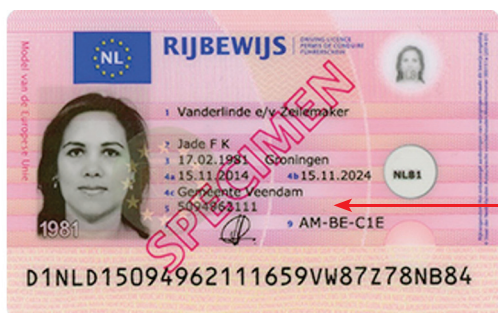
Model van de Europese Unie

NL

RIJBEWIJS

DRIVING LICENCE
PERMIS DE CONDUIRE
FÜHRERSCHEIN

1. Vanderlinde e/v Zeilemaker
2. Jade F K
3. 17.02.1981 Groningen
4a 15.11.2014 4b 15.11.2024
4c Gemeente Veendam
5. 5094962111
9 AM-BE-C1E

NLB1

SPECIMEN

1981

D1NLD15094962111659VW87Z78NB84